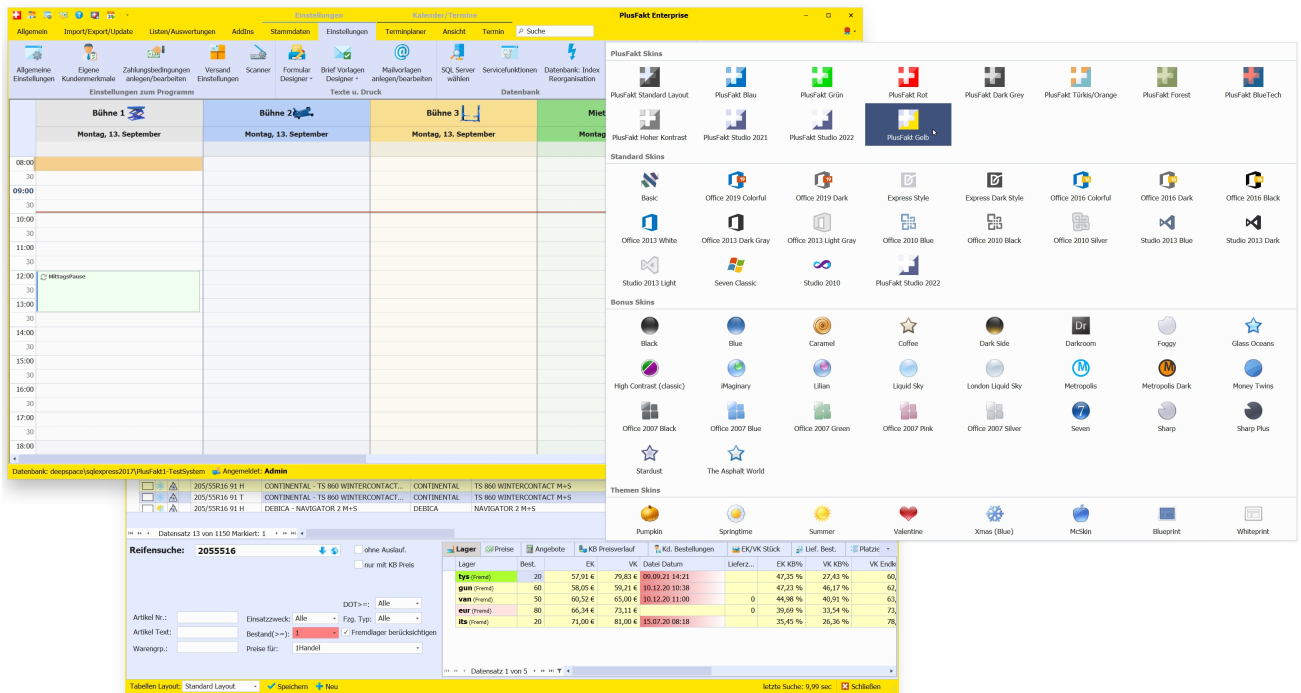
Einstellungen Kalender/Termine PlusFakt Enterprise

Allgemein Import/Export/Update Listen/Auswertungen AddIns Stammdaten Einstellungen Terminplaner Einstellungen Ansicht Termin Suche

Allgemeine Einstellungen
Eigene Kundenmerkmale
Zahlungsbedingungen anlegen/bearbeiten
Versand Einstellungen
Scanner
Einstellungen zum Programm
Formular Designer
Brief Vorlagen Designer
Texte u. Druck
Mailvorlagen anlegen/bearbeiten
SQL Server wählen
Servicefunktionen
Datenbank: Index Reorganisation
Datenbank

Bühne 1 | Bühne 2 | Bühne 3 | Miet
Montag, 13. September | Montag, 13. September | Montag, 13. September | Mon

08:00
30
09:00
30
10:00
30
11:00
30
12:00 MittagsPause
30
13:00
30
14:00
30
15:00
30
16:00
30
17:00
30
18:00

Datenbank: deepspace\sqlexpress2017\PlusFakt1-TestSystem Angemeldet: Admin

PlusFakt Skins
PlusFakt Standard Layout
PlusFakt Blau
PlusFakt Grün
PlusFakt Rot
PlusFakt Dark Grey
PlusFakt Türkis/Orange
PlusFakt Forest
PlusFakt BlueTech
PlusFakt Hoher Kontrast
PlusFakt Studio 2021
PlusFakt Studio 2022
PlusFakt Gelb

Standard Skins
Basic
Office 2019 Colorful
Office 2019 Dark
Express Style
Express Dark Style
Office 2016 Colorful
Office 2016 Dark
Office 2016 Black
Office 2013 White
Office 2013 Dark Gray
Office 2013 Light Gray
Office 2010 Blue
Office 2010 Black
Office 2010 Silver
Studio 2013 Blue
Studio 2013 Dark
Studio 2013 Light
Seven Classic
Studio 2010
PlusFakt Studio 2022

Bonus Skins
Black
Blue
Caramel
Coffee
Dark Side
Darkroom
Foggy
Glass Oceans
High Contrast (classic)
iMaginary
Lilian
Liquid Sky
London Liquid Sky
Metropolis
Metropolis Dark
Money Twins
Office 2007 Black
Office 2007 Blue
Office 2007 Green
Office 2007 Pink
Office 2007 Silver
Seven
Sharp
Sharp Plus
Stardust
The Asphalt World

Themen Skins
Pumpkin
Springtime
Summer
Valentine
Xmas (Blue)
McSkin
Blueprint
Whiteprint

| 205/55R16 91 H | CONTINENTAL - TS 860 WINTERCONTACT... | CONTINENTAL | TS 860 WINTERCONTACT M+S |
| 205/55R16 91 T | CONTINENTAL - TS 860 WINTERCONTACT... | CONTINENTAL | TS 860 WINTERCONTACT M+S |
| 205/55R16 91 H | DEBICA - NAVIGATOR 2 M+S | DEBICA | NAVIGATOR 2 M+S |

Datensatz 13 von 1150 Markiert: 1

Reifensuche: 2055516
ohne Auslauf.
nur mit KB Preis
DOT>=: Alle
Artikel Nr.:
Einsatzzweck: Alle
Fzg. Typ: Alle
Artikel Text:
Bestand(>=): 1
Fremdlager berücksichtigen
Warengrp.:
Preise für: 1Handel

Lager | Preise | Angebote | KB Preisverlauf | Kd. Bestellungen | EK/VK Stück | Lief. Bestell. | Platzie

| Lager | Best. | EK | VK | Datei Datum | Lieferz... | EK KB% | VK KB% | VK Endk |
|---|---|---|---|---|---|---|---|---|
| tys (Fremd) | 20 | 57,91 € | 79,83 € | 09.09.21 14:21 | | 47,35 % | 27,43 % | 60, |
| gun (Fremd) | 60 | 58,05 € | 59,21 € | 10.12.20 10:38 | | 47,23 % | 46,17 % | 62, |
| van (Fremd) | 50 | 60,52 € | 65,00 € | 10.12.20 11:00 | 0 | 44,98 % | 40,91 % | 63, |
| eur (Fremd) | 80 | 66,34 € | 73,11 € | | 0 | 39,69 % | 33,54 % | 73, |
| its (Fremd) | 20 | 71,00 € | 81,00 € | 15.07.20 08:18 | | 35,45 % | 26,36 % | 78, |

Datensatz 1 von 5

Tabellen Layout: Standard Layout Speichern Neu letzte Suche: 9,99 sec Schließen